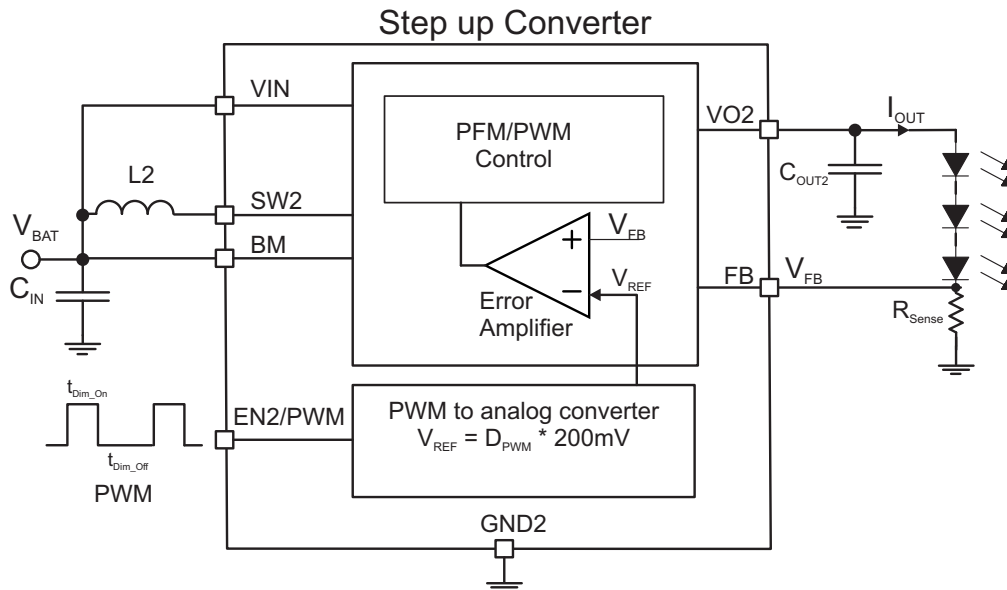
Step up Converter

VIN

PFM/PWM Control

VO2

$I_{OUT}$

L2

$C_{OUT2}$

SW2

$V_{FB}$

$V_{BAT}$

BM

+

$V_{REF}$

FB

$V_{FB}$

$C_{IN}$

−

Error Amplifier

$R_{Sense}$

$t_{Dim\_On}$

EN2/PWM

PWM to analog converter
$V_{REF}$ = $D_{PWM}$ * 200mV

$t_{Dim\_Off}$

PWM

GND2